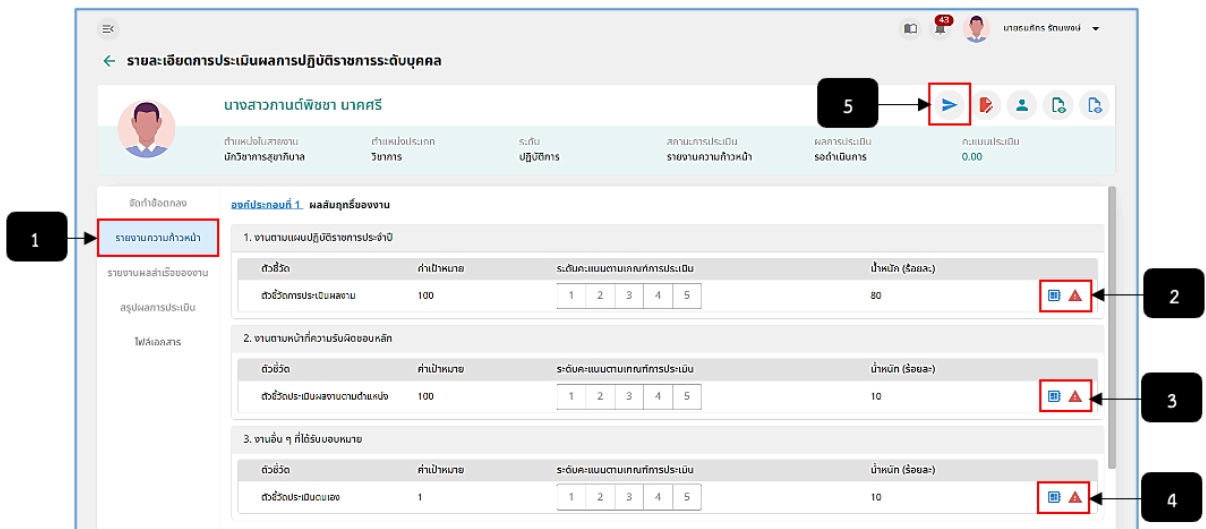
43 นายธนภัทร รัตนพงษ์

รายละเอียดการประเมินผลการปฏิบัติราชการระดับบุคคล

นางสาวกานต์พิชชา นาคศรี

5

| ตำแหน่งในสายงาน | ตำแหน่งประเภท | ระดับ | สถานะการประเมิน | ผลการประเมิน | คะแนนประเมิน |
|---|---|---|---|---|---|
| นักวิชาการสุขาภิบาล | วิชาการ | ปฏิบัติการ | รายงานความก้าวหน้า | รอดำเนินการ | 0.00 |

จัดทำข้อตกลง

1

รายงานความก้าวหน้า

รายงานผลสำเร็จของงาน

สรุปผลการประเมิน

ไฟล์เอกสาร

องค์ประกอบที่ 1 ผลสัมฤทธิ์ของงาน

1. งานตามแผนปฏิบัติราชการประจำปี

| ตัวชี้วัด | ค่าเป้าหมาย | ระดับคะแนนตามเกณฑ์การประเมิน | น้ำหนัก (ร้อยละ) |
|---|---|---|---|
| ตัวชี้วัดการประเมินผลงาม | 100 | 1 2 3 4 5 | 80 |

2

2. งานตามหน้าที่ความรับผิดชอบหลัก

| ตัวชี้วัด | ค่าเป้าหมาย | ระดับคะแนนตามเกณฑ์การประเมิน | น้ำหนัก (ร้อยละ) |
|---|---|---|---|
| ตัวชี้วัดประเมินผลงานตามตำแหน่ง | 100 | 1 2 3 4 5 | 10 |

3

3. งานอื่น ๆ ที่ได้รับมอบหมาย

| ตัวชี้วัด | ค่าเป้าหมาย | ระดับคะแนนตามเกณฑ์การประเมิน | น้ำหนัก (ร้อยละ) |
|---|---|---|---|
| ตัวชี้วัดประเมินตนเอง | 1 | 1 2 3 4 5 | 10 |

4